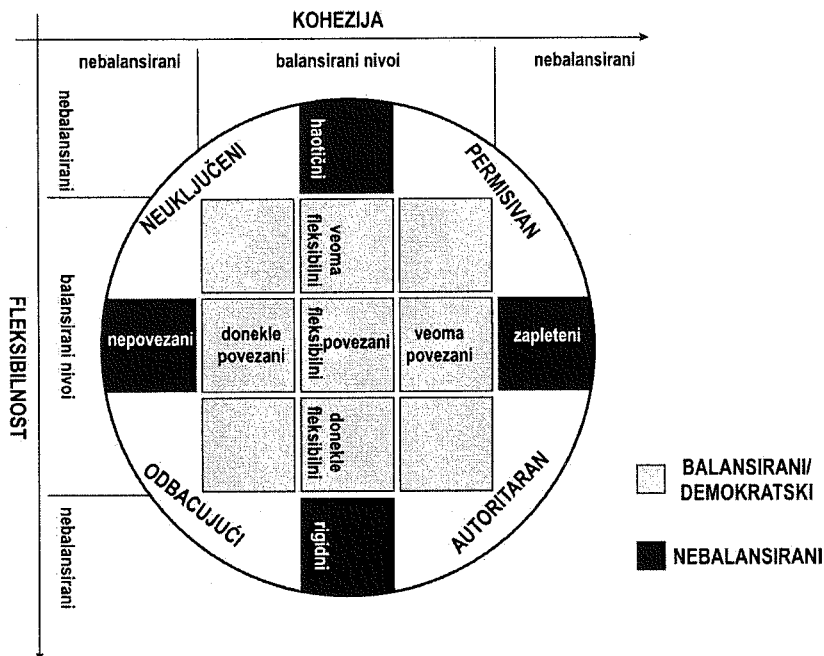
KOHEZIJA

nebalansirani

balansirani nivoi

nebalansirani

FLEKSIBILNOST

nebalansirani

balansirani nivoi

nebalansirani

haotični

NEUKLJUČENI

PERMISIVAN

veoma fleksibilni

nepovezani

donekle povezani

fleksibilni

povezani

veoma povezani

zapleteni

donekle fleksibilni

ODBACUJUĆI

AUTORITARAN

rigidni

BALANSIRANI/ DEMOKRATSKI

NEBALANSIRANI